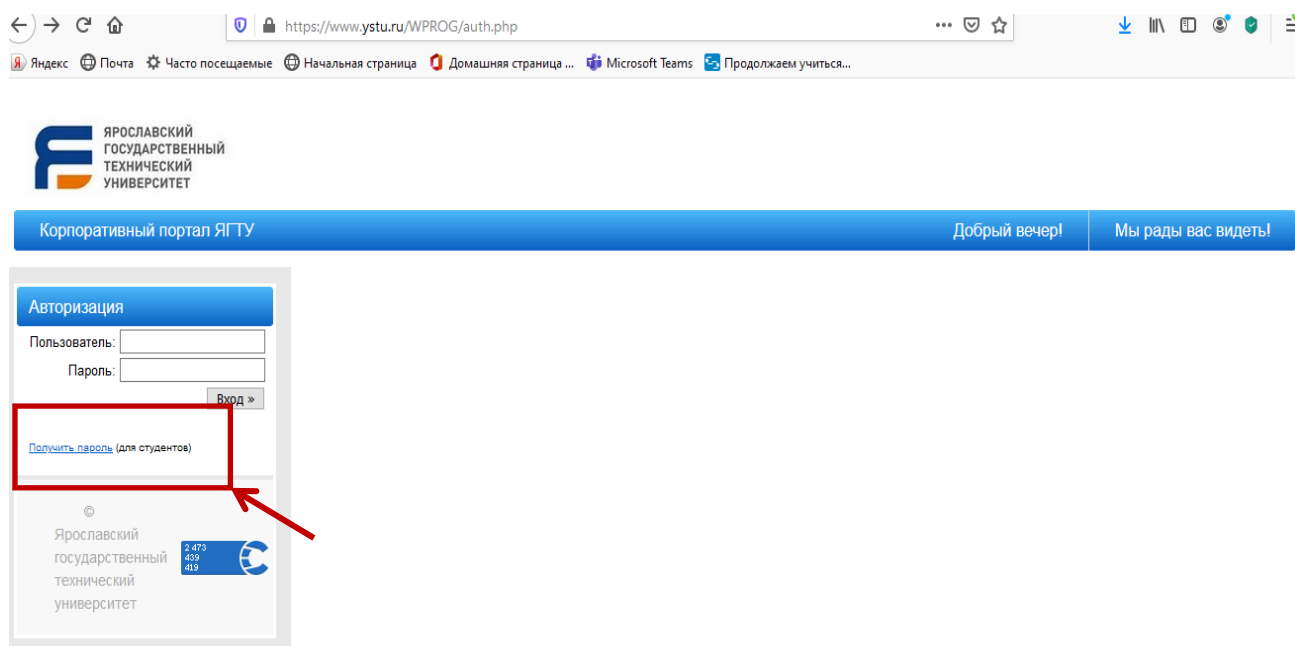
https://www.ystu.ru/WPROG/auth.php

Яндекс Почта Часто посещаемые Начальная страница Домашняя страница ... Microsoft Teams Продолжаем учиться...

ЯРОСЛАВСКИЙ ГОСУДАРСТВЕННЫЙ ТЕХНИЧЕСКИЙ УНИВЕРСИТЕТ

Корпоративный портал ЯГТУ

Добрый вечер!

Мы рады вас видеть!

Авторизация

Пользователь:

Пароль:

Вход »

Получить пароль (для студентов)

© Ярославский государственный технический университет

2 473
439
419